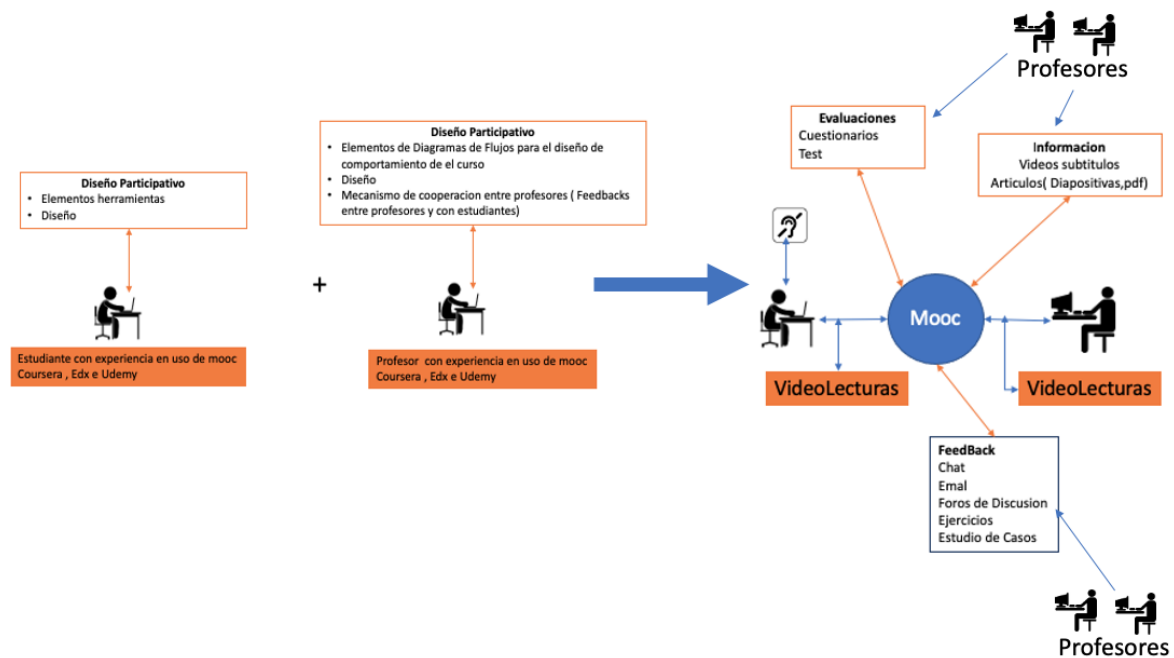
Diseño Participativo
- Elementos herramientas
- Diseño

Estudiante con experiencia en uso de mooc Coursera , Edx e Udemy

+

Diseño Participativo
- Elementos de Diagramas de Flujos para el diseño de comportamiento de el curso
- Diseño
- Mecanismo de cooperacion entre profesores ( Feedbacks entre profesores y con estudiantes)

Profesor con experiencia en uso de mooc Coursera , Edx e Udemy

Profesores

Evaluaciones
Cuestionarios
Test

Informacion
Videos subtitulos
Articulos( Diapositivas,pdf)

Mooc

VideoLecturas

VideoLecturas

FeedBack
Chat
Emal
Foros de Discusion
Ejercicios
Estudio de Casos

Profesores